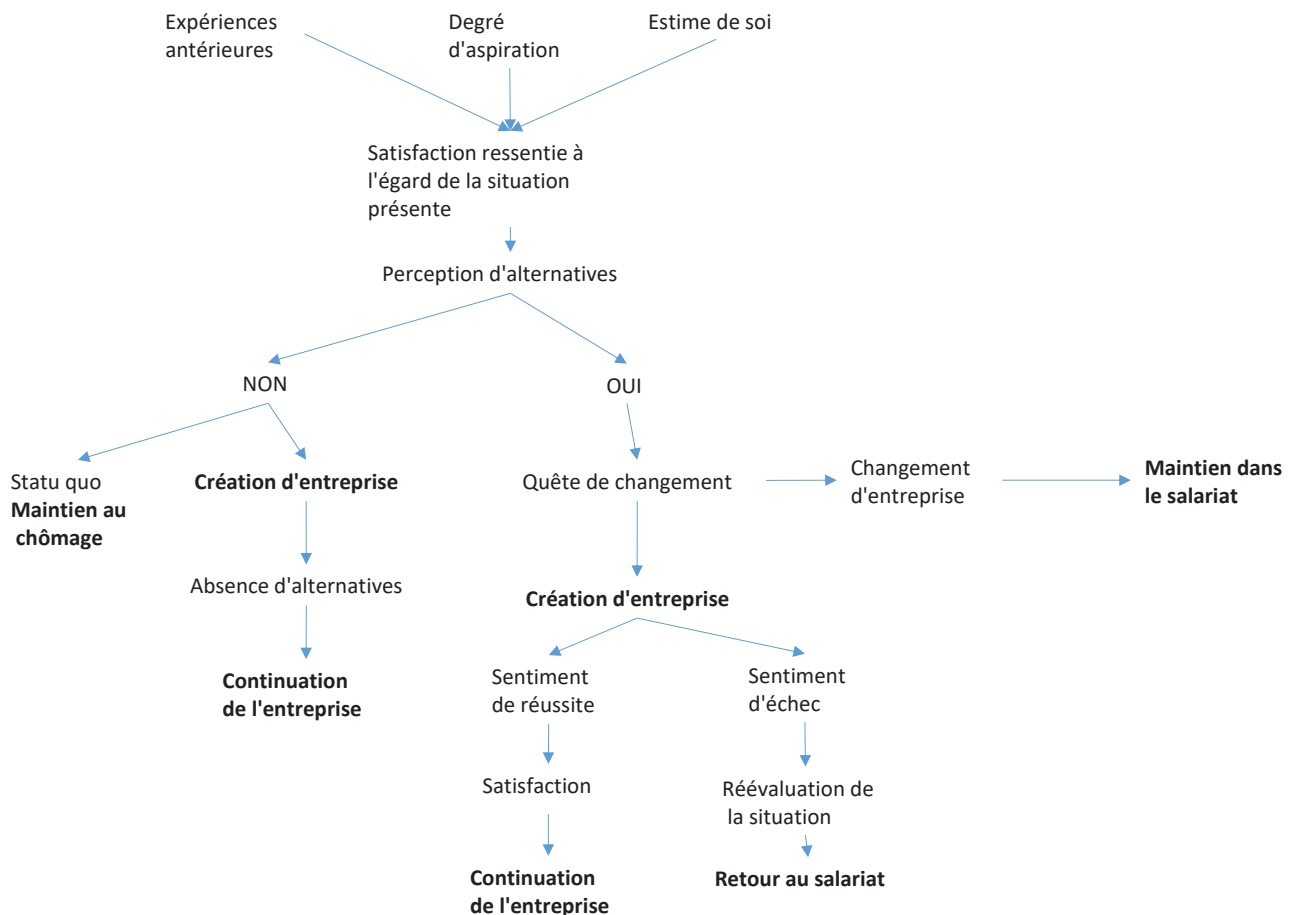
Expériences antérieures

Degré d'aspiration

Estime de soi

Satisfaction ressentie à l'égard de la situation présente

Perception d'alternatives

NON

OUI

Statu quo
**Maintien au chômage**

**Création d'entreprise**

Absence d'alternatives

**Continuation de l'entreprise**

Quête de changement

Changement d'entreprise

**Maintien dans le salariat**

**Création d'entreprise**

Sentiment de réussite

Sentiment d'échec

Satisfaction

Réévaluation de la situation

**Continuation de l'entreprise**

**Retour au salariat**